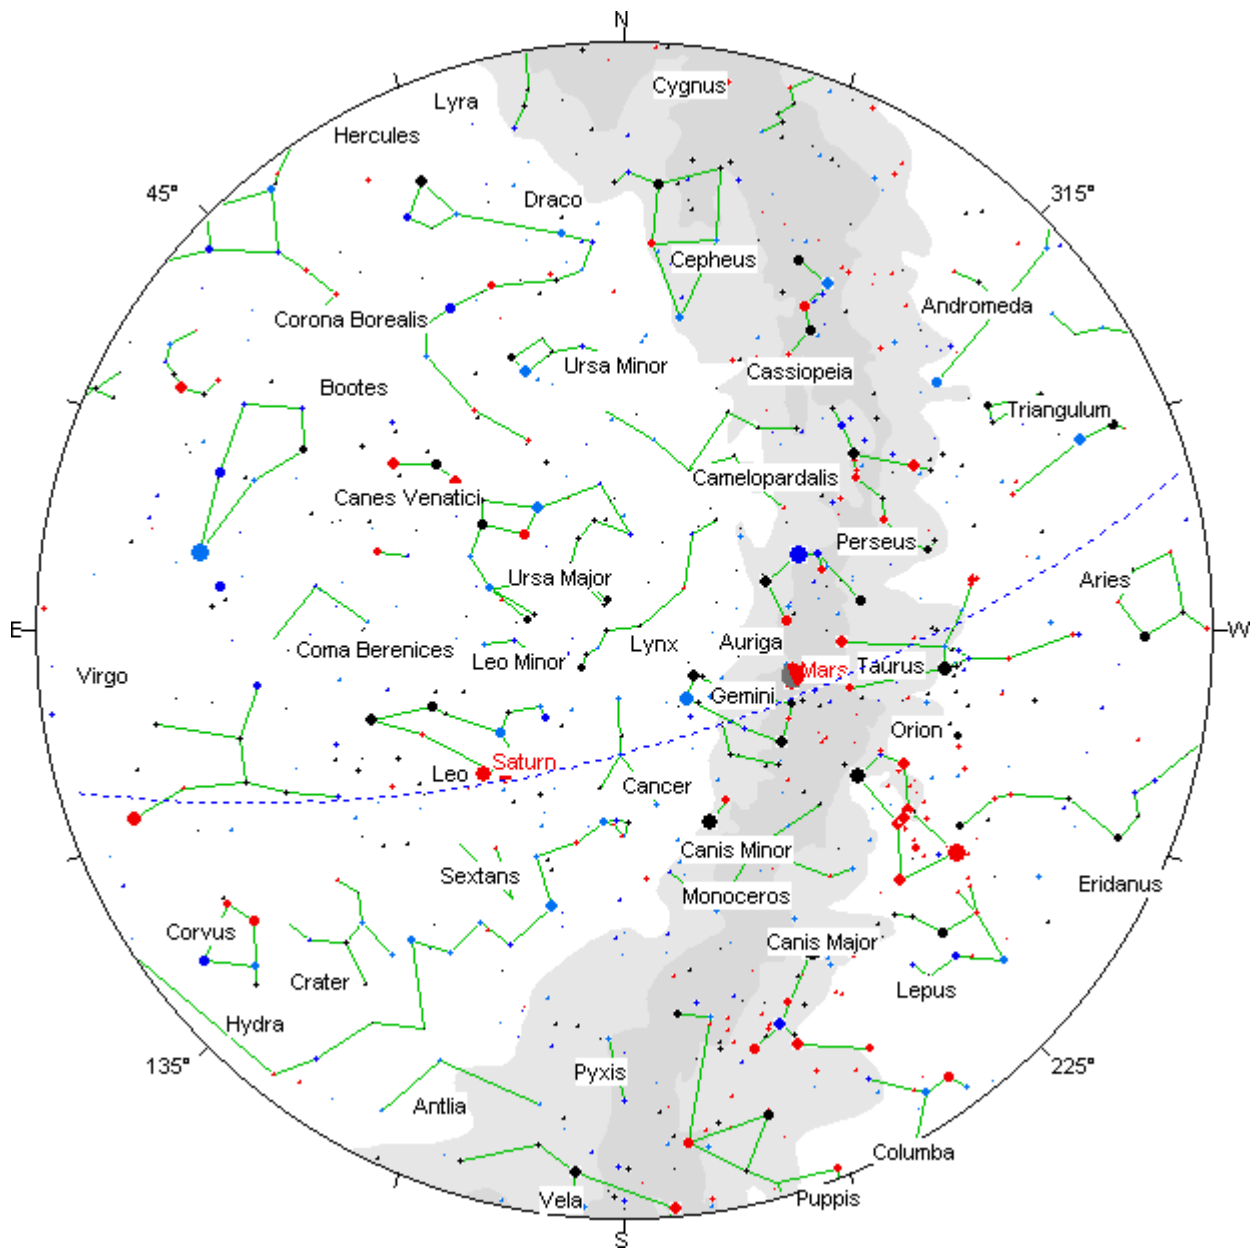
N
Cygnus
Lyra
Hercules
45°
315°
Draco
Cepheus
Andromeda
Corona Borealis
Ursa Minor
Cassiopeia
Bootes
Triangulum
Camelopardalis
Canes Venatici
Perseus
Ursa Major
Aries
E
W
Coma Berenices
Lynx
Auriga
Leo Minor
Mars
Taurus
Virgo
Gemini
Orion
Saturn
Leo
Cancer
Canis Minor
Sextans
Eridanus
Monoceros
Corvus
Canis Major
Crater
Lepus
Hydra
135°
225°
Pyxis
Antlia
Columba
Vela
Puppis
S